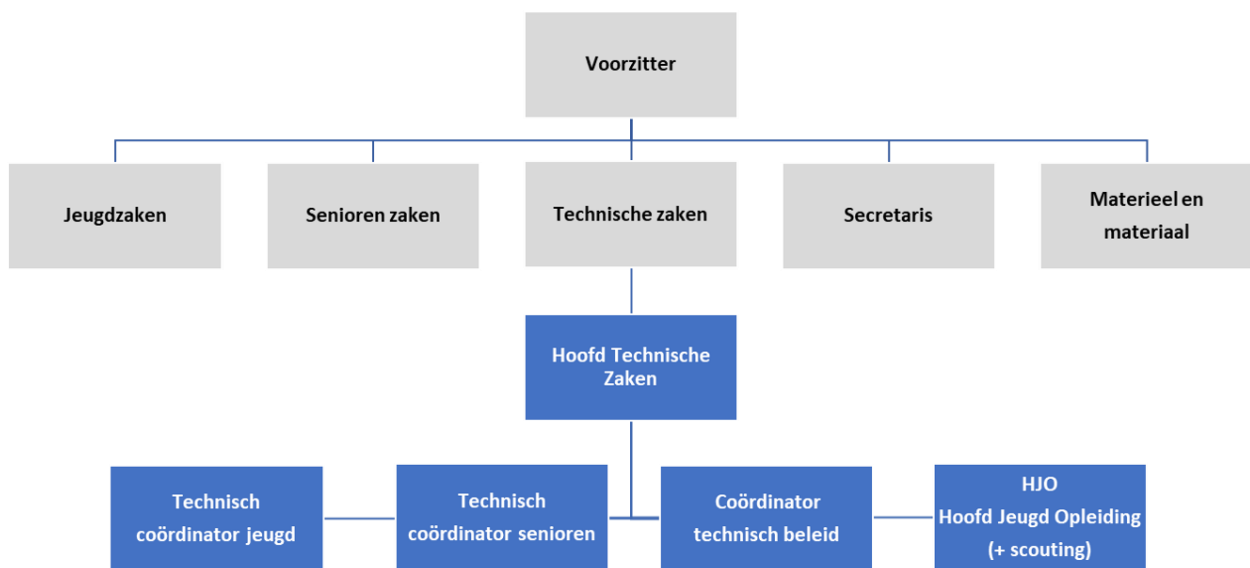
Voorzitter

Jeugdzaken

Senioren zaken

Technische zaken

Secretaris

Materieel en materiaal

Hoofd Technische Zaken

Technisch coördinator jeugd

Technisch coördinator senioren

Coördinator technisch beleid

HJO
Hoofd Jeugd Opleiding
(+ scouting)